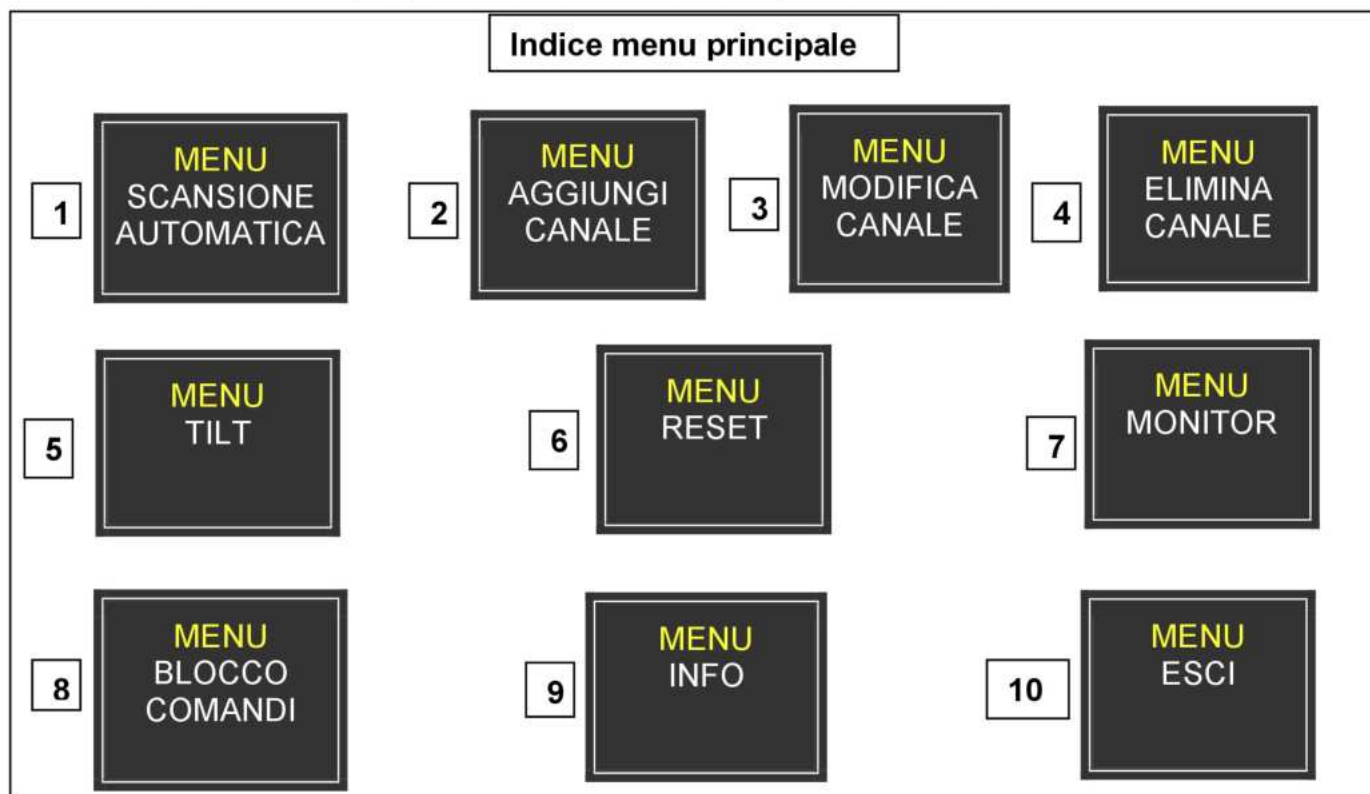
Indice menu principale

1
MENU
SCANSIONE AUTOMATICA

2
MENU
AGGIUNGI CANALE

3
MENU
MODIFICA CANALE

4
MENU
ELIMINA CANALE

5
MENU
TILT

6
MENU
RESET

7
MENU
MONITOR

8
MENU
BLOCCO COMANDI

9
MENU
INFO

10
MENU
ESCI